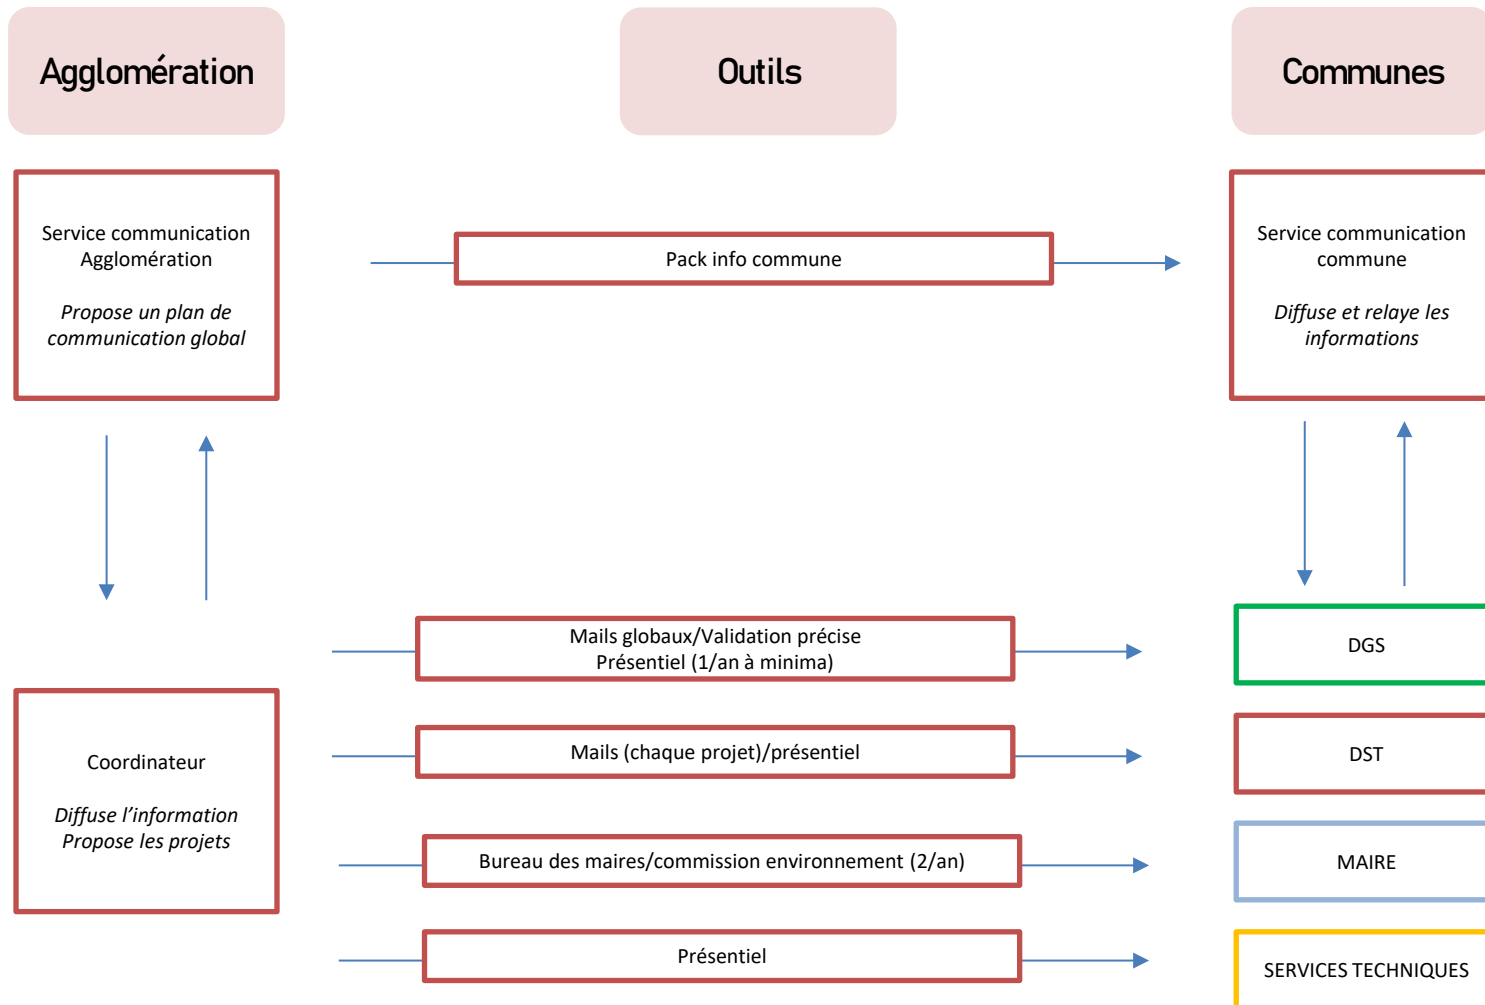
Agglomération

Outils

Communes

Service communication Agglomération

*Propose un plan de communication global*

Pack info commune

Service communication commune

*Diffuse et relaye les informations*

Mails globaux/Validation précise
Présentiel (1/an à minima)

DGS

Coordinateur

*Diffuse l'information*
*Propose les projets*

Mails (chaque projet)/présentiel

DST

Bureau des maires/commission environnement (2/an)

MAIRE

Présentiel

SERVICES TECHNIQUES